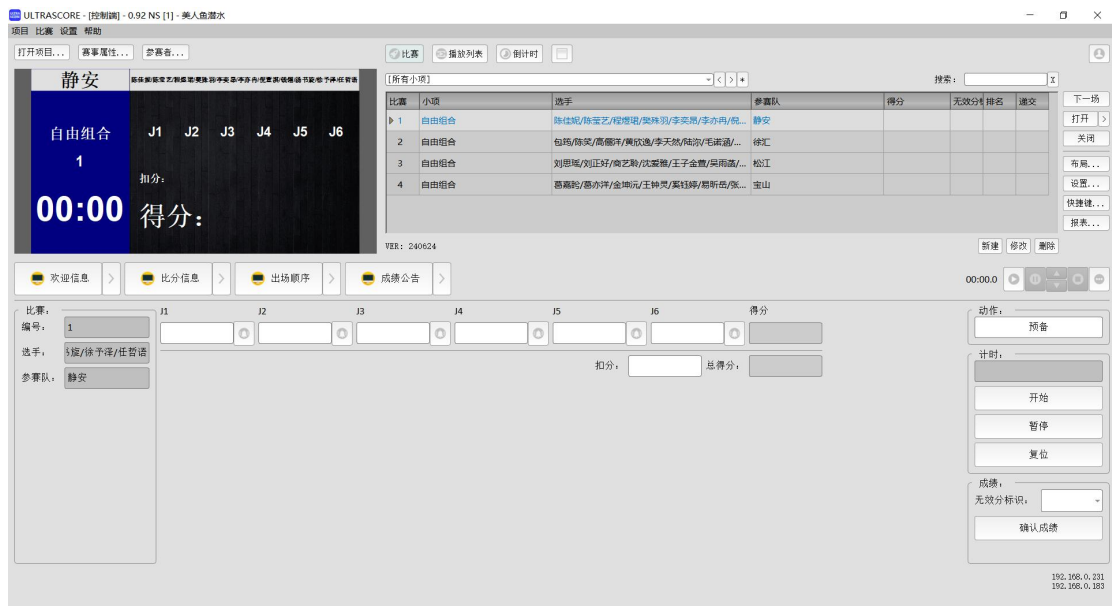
ULTRASCORE - [控制端] - 0.92 NS [1] - 美人鱼潜水

项目 比赛 设置 帮助

打开项目... 赛事属性... 参赛者...

比赛 播放列表 倒计时

静安

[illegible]

自由组合

1

00:00

J1 J2 J3 J4 J5 J6

扣分:

得分:

[所有小项]

搜索:

| 比赛 | 小项 | 选手 | 参赛队 | 得分 | 无效分 | 排名 | 递交 |
|---|---|---|---|---|---|---|---|
| 1 | 自由组合 | 陈佳妮/陈莹艺/程媛珺/樊殊羽/李奕昂/李亦冉/倪... | 静安 | | | | |
| 2 | 自由组合 | 包筠/陈笑/高儷洋/黄欣逸/李天然/陆弥/毛诺涵/... | 徐汇 | | | | |
| 3 | 自由组合 | 刘思瑶/刘正妤/裔艺聆/沈爱雅/王子金萱/吴雨菡/... | 松江 | | | | |
| 4 | 自由组合 | 葛嘉韵/葛亦洋/金坤沅/王钟灵/奚钰婷/易昕岳/张... | 宝山 | | | | |

VER: 240624

下一场
打开
关闭
布局...
设置...
快捷键...
报表...

新建 修改 删除

欢迎信息 比分信息 出场顺序 成绩公告

00:00.0

比赛:
编号: 1
选手: 5旋/徐予泽/任哲语
参赛队: 静安

J1 J2 J3 J4 J5 J6 得分

扣分: 总得分:

动作:
预备

计时:
开始
暂停
复位

成绩:
无效分标识:
确认成绩

192.168.0.231
192.168.0.183